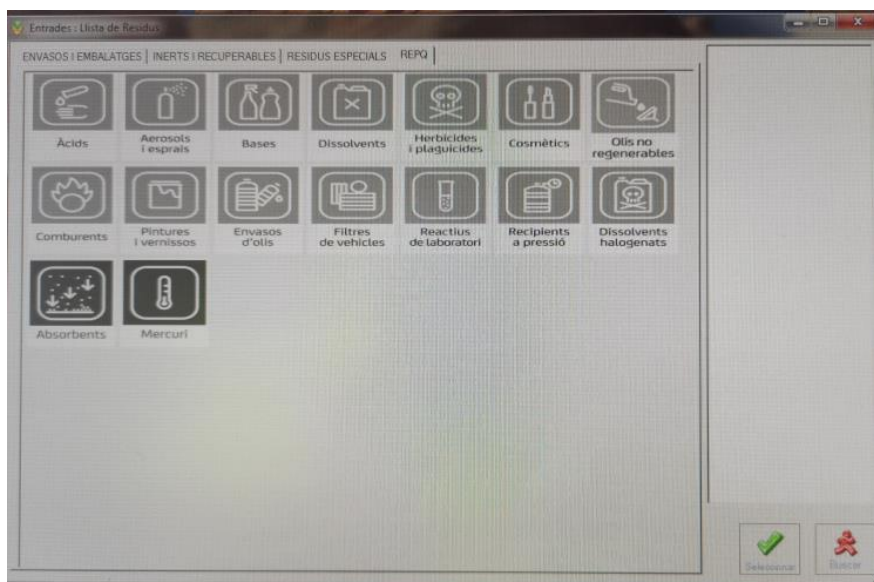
Entrades : Llista de Residus

ENVASOS I EMBALATGES | INERTS I RECUPERABLES | RESIDUS ESPECIALS | REPQ

Àcids
Aerosols i esprais
Bases
Dissolvents
Herbicides i plaguicides
Cosmètics
Olis no regenerables
Comburents
Pintures i vernissos
Envasos d'olis
Filtres de vehicles
Reactius de laboratori
Recipients a pressió
Dissolvents halogenats
Absorbents
Mercuri

Seleccionar
Sortir